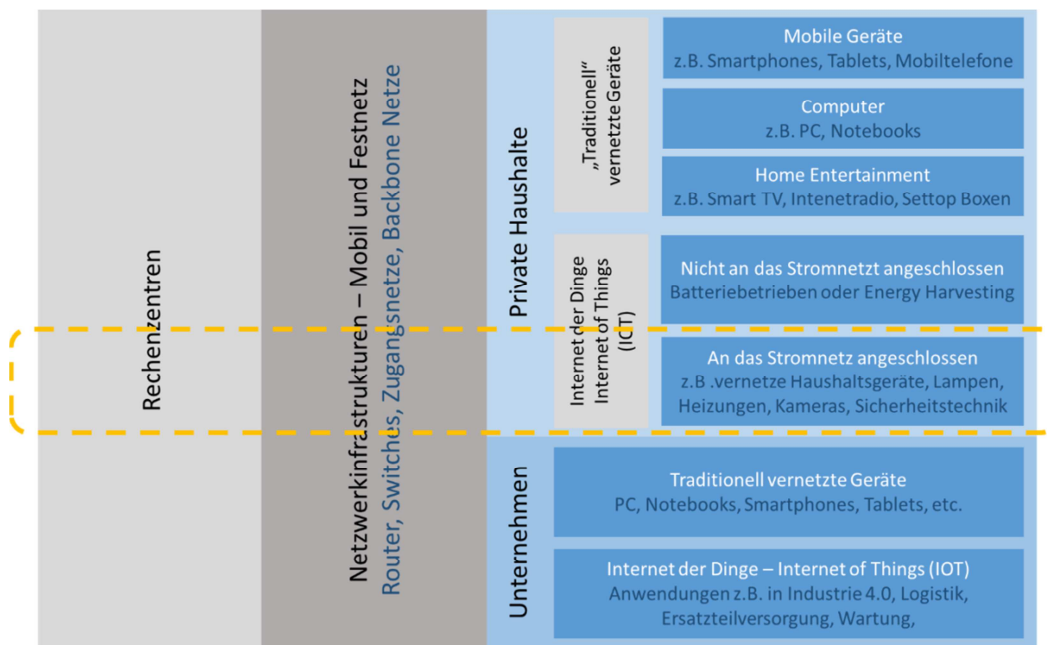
Rechenzentren

Netzwerkinfrastrukturen – Mobil und Festnetz
Router, Switches, Zugangsnetze, Backbone Netze

Private Haushalte

„Traditionell" vernetzte Geräte

Mobile Geräte
z.B. Smartphones, Tablets, Mobiltelefone

Computer
z.B. PC, Notebooks

Home Entertainment
z.B. Smart TV, Intenetradio, Settop Boxen

Internet der Dinge
Internet of Things
(IOT)

Nicht an das Stromnetzt angeschlossen
Batteriebetrieben oder Energy Harvesting

An das Stromnetz angeschlossen
z.B .vernetze Haushaltsgeräte, Lampen, Heizungen, Kameras, Sicherheitstechnik

Unternehmen

Traditionell vernetzte Geräte
PC, Notebooks, Smartphones, Tablets, etc.

Internet der Dinge – Internet of Things (IOT)
Anwendungen z.B. in Industrie 4.0, Logistik, Ersatzteilversorgung, Wartung,